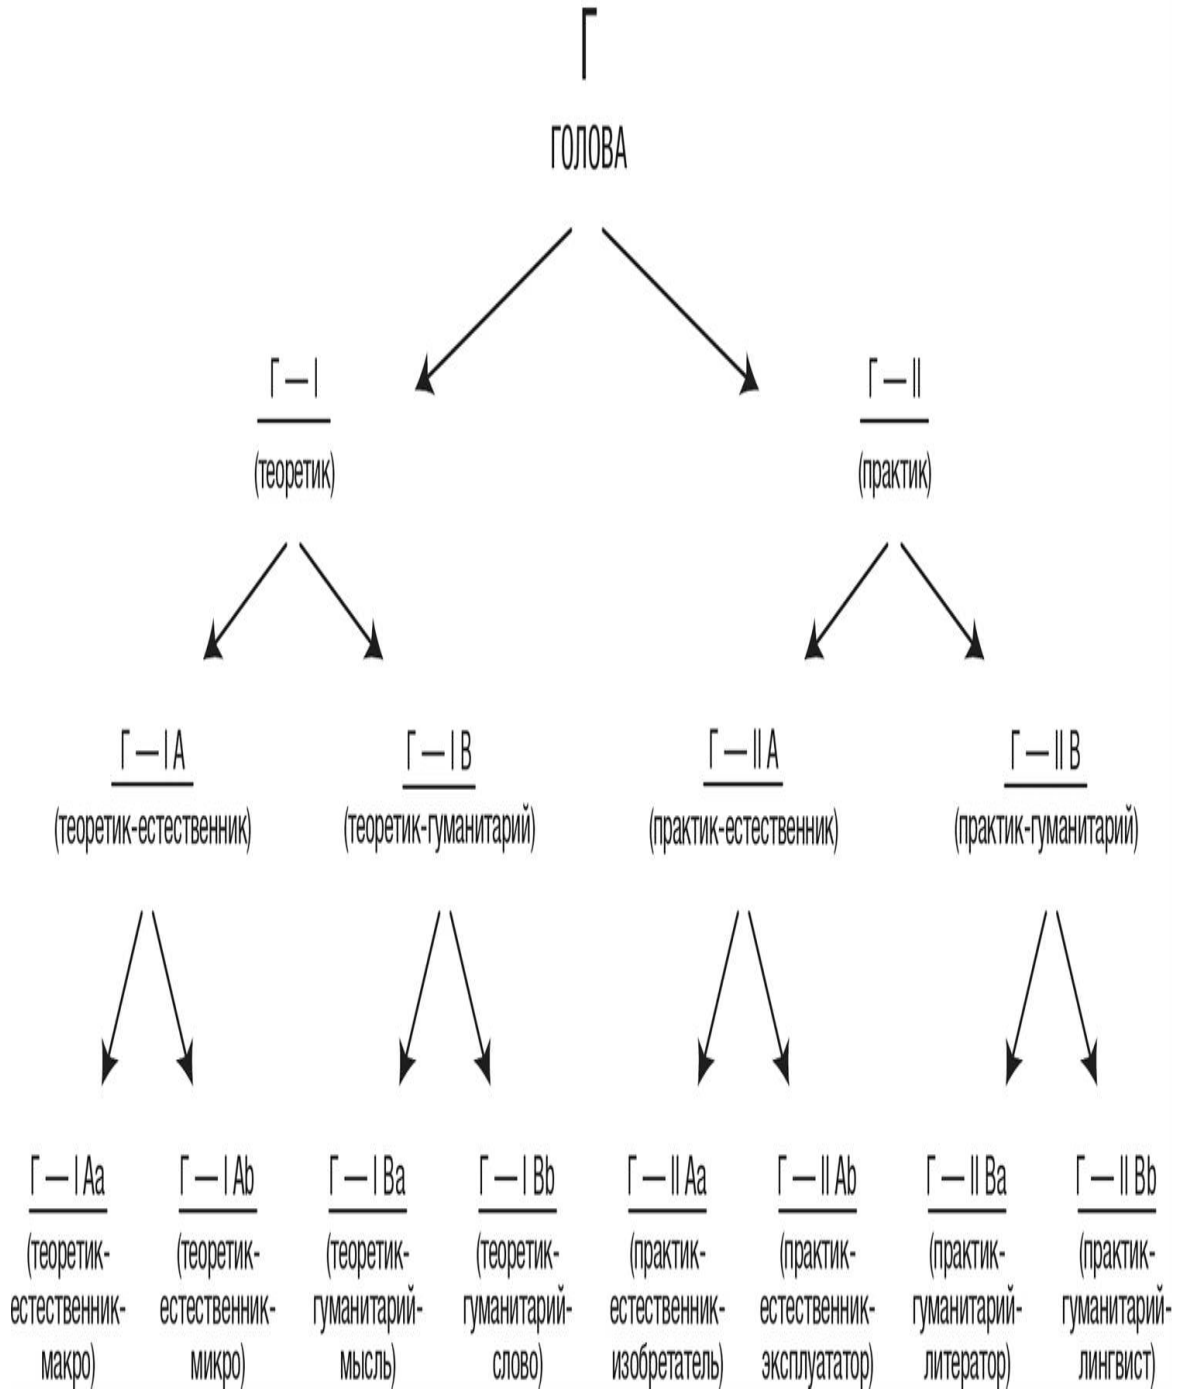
Г

ГОЛОВА

Г – I

(теоретик)

Г – II

(практик)

Г – I A

(теоретик-естественник)

Г – I B

(теоретик-гуманитарий)

Г – II A

(практик-естественник)

Г – II B

(практик-гуманитарий)

Г – I Aa

(теоретик-естественник-макро)

Г – I Ab

(теоретик-естественник-микро)

Г – I Ba

(теоретик-гуманитарий-мысль)

Г – I Bb

(теоретик-гуманитарий-слово)

Г – II Aa

(практик-естественник-изобретатель)

Г – II Ab

(практик-естественник-эксплуататор)

Г – II Ba

(практик-гуманитарий-литератор)

Г – II Bb

(практик-гуманитарий-лингвист)